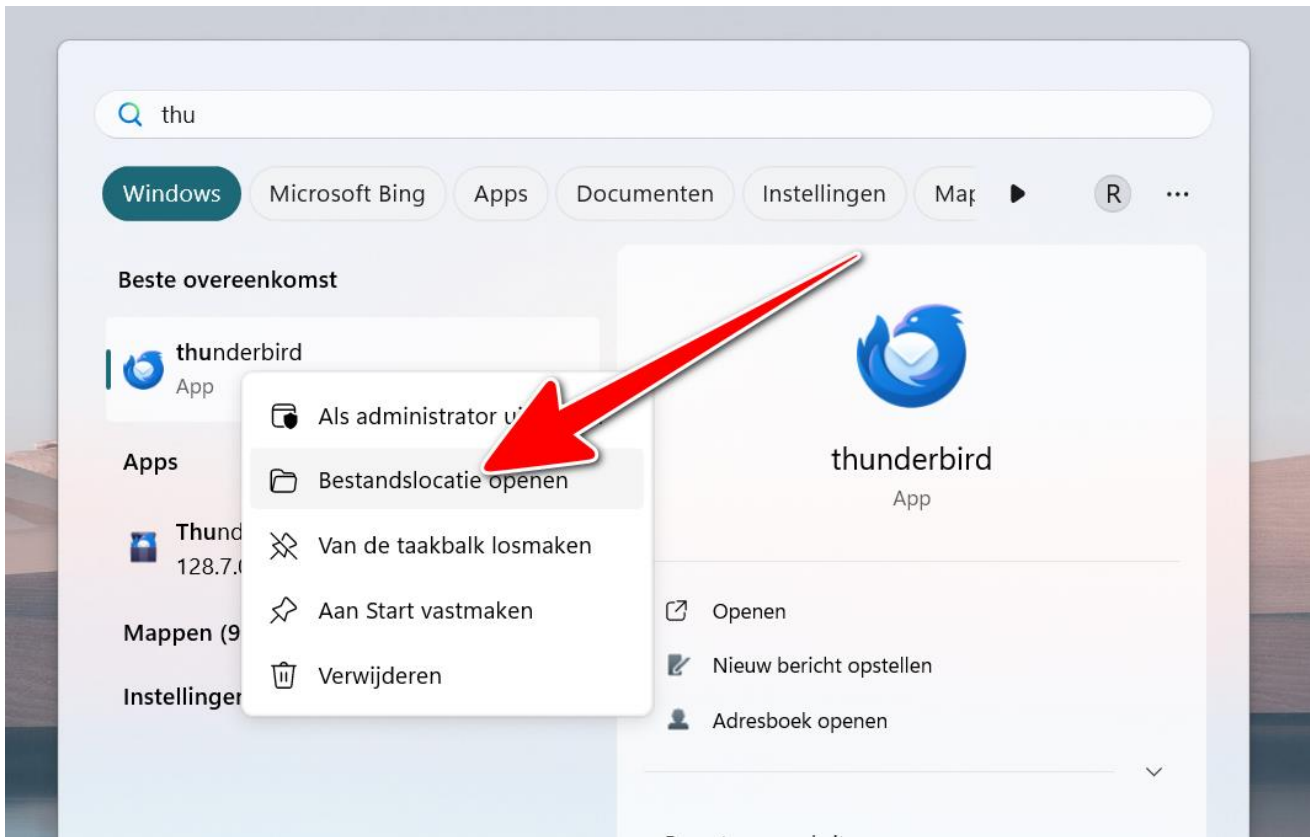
thu

Windows
Microsoft Bing
Apps
Documenten
Instellingen
Map
R
...

Beste overeenkomst

thunderbird
App

Als administrator ui
Bestandslocatie openen
Van de taakbalk losmaken
Aan Start vastmaken
Verwijderen

Apps

Thund
128.7.

Mappen (9

Instellinger

thunderbird
App

Openen
Nieuw bericht opstellen
Adresboek openen